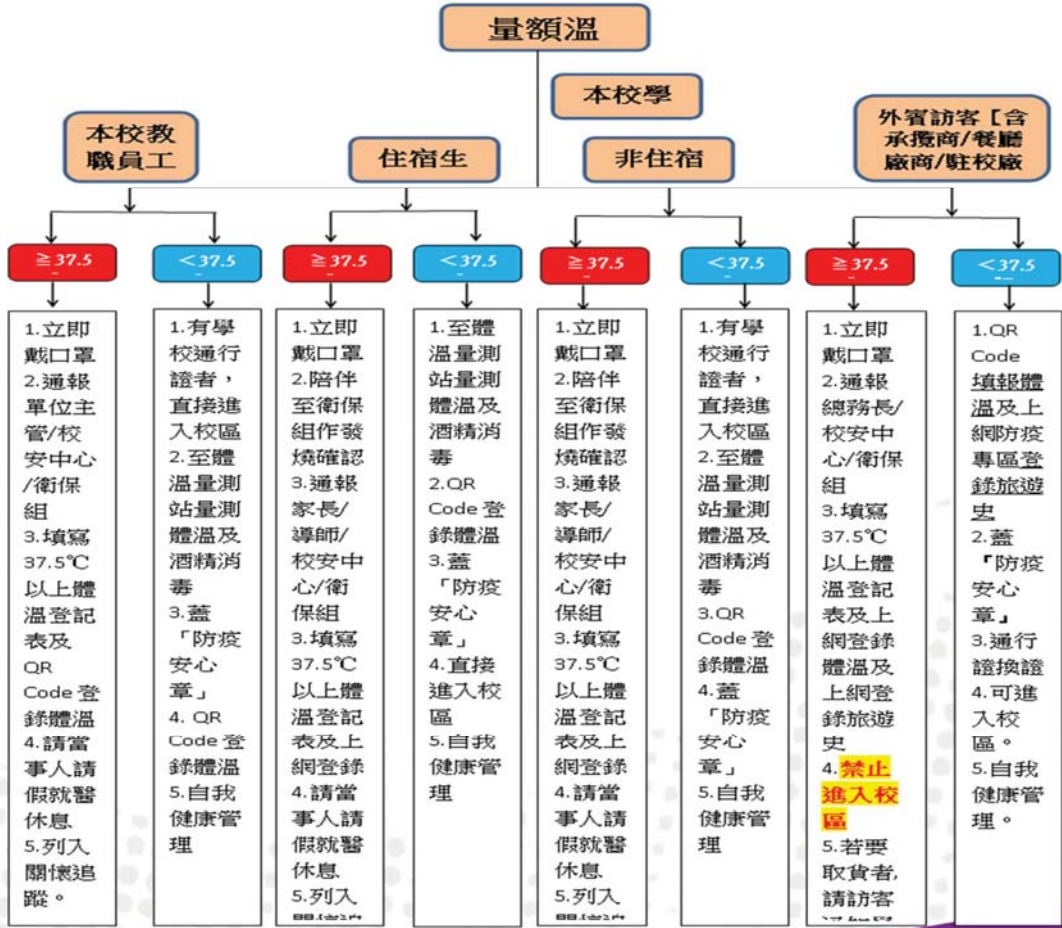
量額溫

本校學

本校教職員工

住宿生

非住宿

外賓訪客［含承攬商/餐廳廠商/駐校廠

≧37.5

<37.5

≧37.5

<37.5

≧37.5

<37.5

≧37.5

<37.5

1.立即戴口罩 2.通報單位主管/校安中心/衛保組 3.填寫37.5℃以上體溫登記表及QR Code登錄體溫 4.請當事人請假就醫休息 5.列入關懷追蹤。

1.有學校通行證者，直接進入校區 2.至體溫量測站量測體溫及酒精消毒 3.蓋「防疫安心章」 4. QR Code登錄體溫 5.自我健康管理

1.立即戴口罩 2.陪伴至衛保組作發燒確認 3.通報家長/導師/校安中心/衛保組 3.填寫37.5℃以上體溫登記表及上網登錄 4.請當事人請假就醫休息 5.列入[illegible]

1.至體溫量測站量測體溫及酒精消毒 2.QR Code登錄體溫 3.蓋「防疫安心章」 4.直接進入校區 5.自我健康管理

1.立即戴口罩 2.陪伴至衛保組作發燒確認 3.通報家長/導師/校安中心/衛保組 3.填寫37.5℃以上體溫登記表及上網登錄 4.請當事人請假就醫休息 5.列入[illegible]

1.有學校通行證者，直接進入校區 2.至體溫量測站量測體溫及酒精消毒 3.QR Code登錄體溫 4.蓋「防疫安心章」 5.自我健康管理

1.立即戴口罩 2.通報總務長/校安中心/衛保組 3.填寫37.5℃以上體溫登記表及上網登錄體溫及上網登錄旅遊史 4.禁止進入校區 5.若要取貨者,請訪客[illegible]

1.QR Code填報體溫及上網防疫專區登錄旅遊史 2.蓋「防疫安心章」 3.通行證換證 4.可進入校區。 5.自我健康管理。